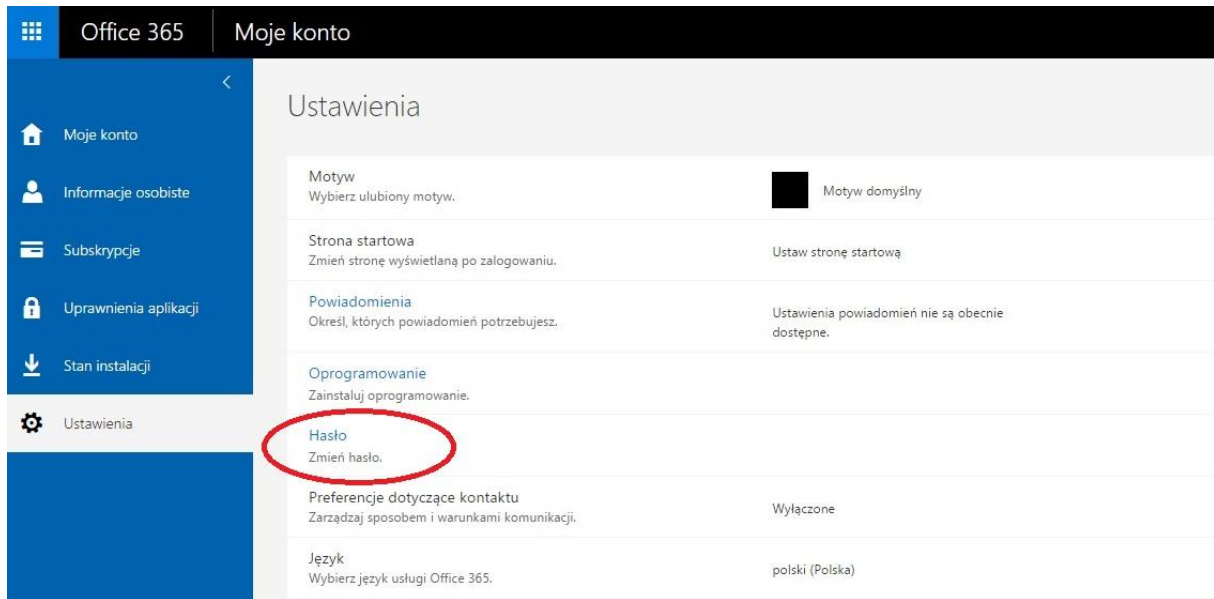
Office 365 | Moje konto

Moje konto
Informacje osobiste
Subskrypcje
Uprawnienia aplikacji
Stan instalacji
Ustawienia

Ustawienia

Motyw
Wybierz ulubiony motyw.
Motyw domyślny

Strona startowa
Zmień stronę wyświetlaną po zalogowaniu.
Ustaw stronę startową

Powiadomienia
Określ, których powiadomień potrzebujesz.
Ustawienia powiadomień nie są obecnie dostępne.

Oprogramowanie
Zainstaluj oprogramowanie.

Hasło
Zmień hasło.

Preferencje dotyczące kontaktu
Zarządzaj sposobem i warunkami komunikacji.
Wyłączone

Język
Wybierz język usługi Office 365.
polski (Polska)